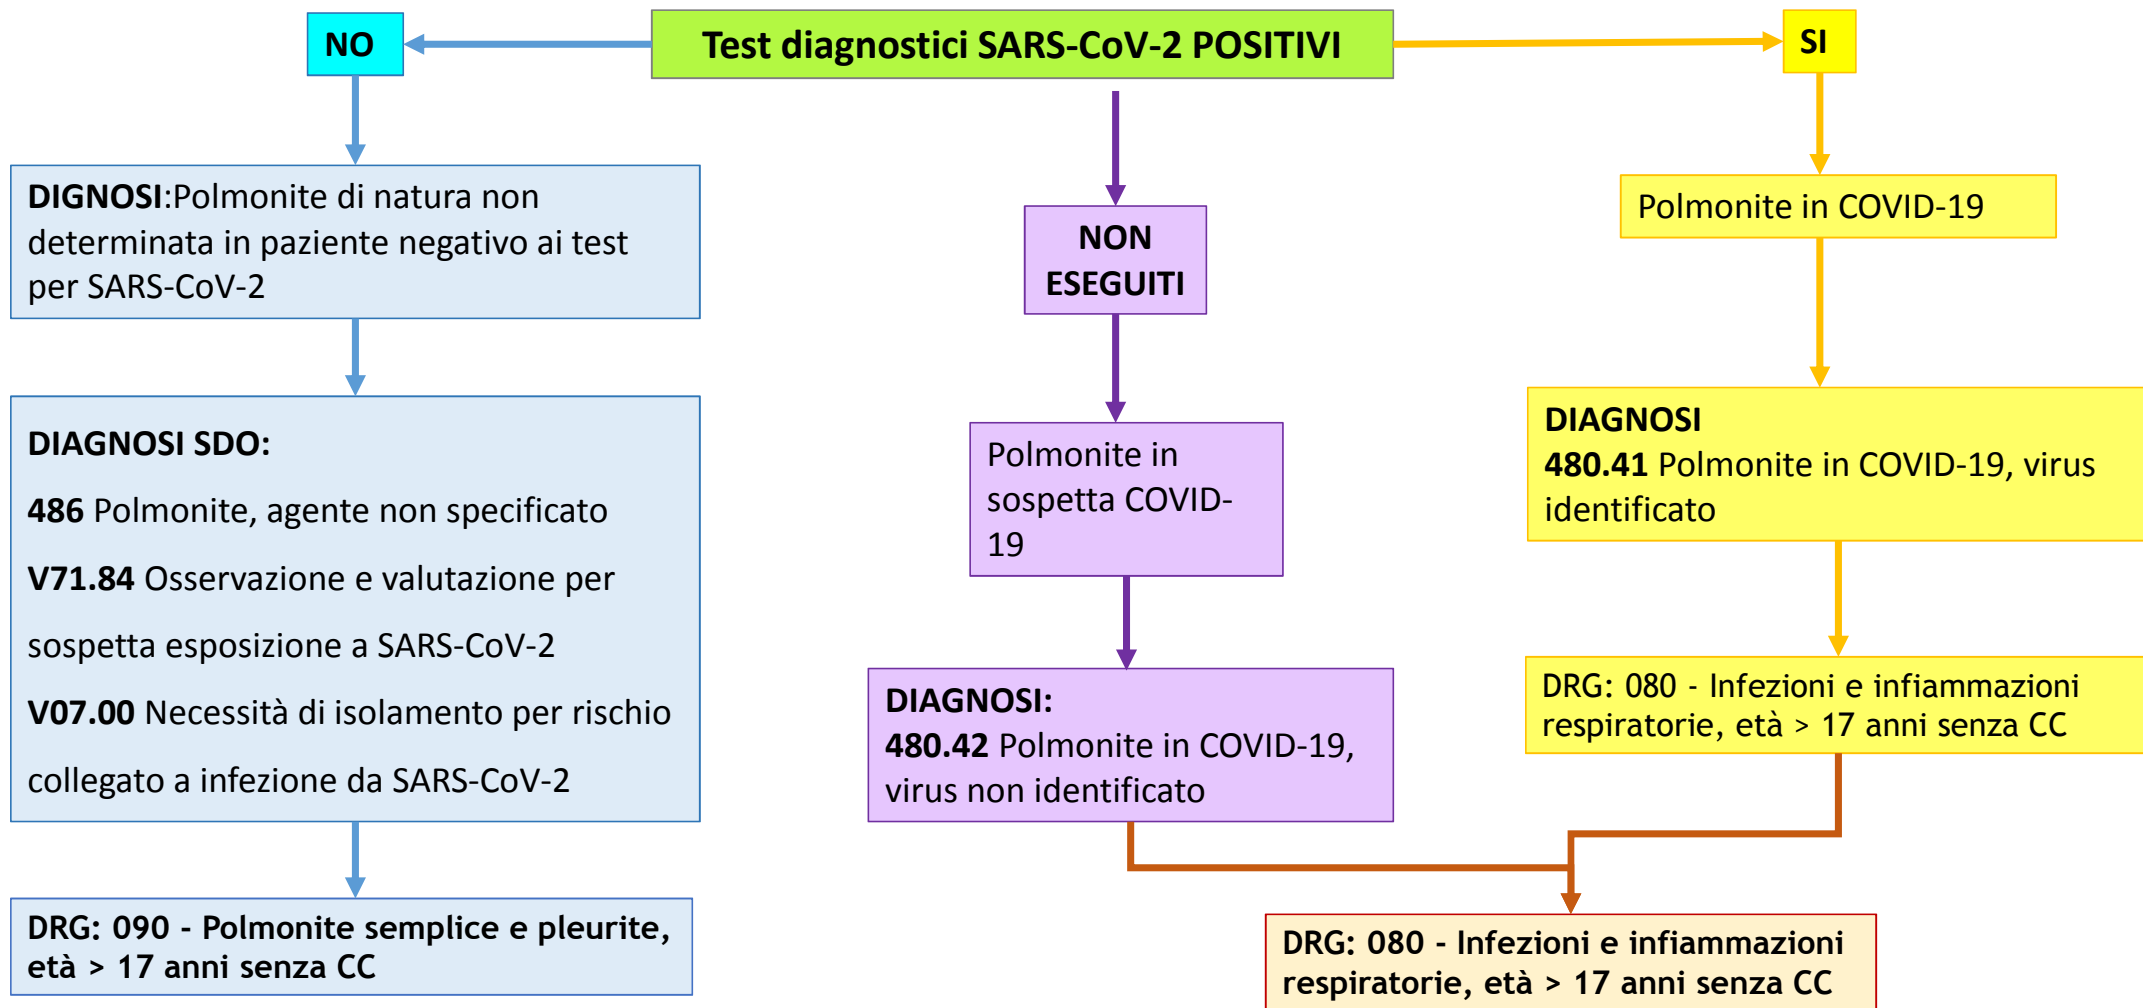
NO

Test diagnostici SARS-CoV-2 POSITIVI

SI

DIGNOSI:Polmonite di natura non determinata in paziente negativo ai test per SARS-CoV-2

NON ESEGUITI

Polmonite in COVID-19

DIAGNOSI SDO:

486 Polmonite, agente non specificato

V71.84 Osservazione e valutazione per sospetta esposizione a SARS-CoV-2

V07.00 Necessità di isolamento per rischio collegato a infezione da SARS-CoV-2

Polmonite in sospetta COVID-19

DIAGNOSI
480.41 Polmonite in COVID-19, virus identificato

DIAGNOSI:
480.42 Polmonite in COVID-19, virus non identificato

DRG: 080 - Infezioni e infiammazioni respiratorie, età > 17 anni senza CC

DRG: 090 - Polmonite semplice e pleurite, età > 17 anni senza CC

DRG: 080 - Infezioni e infiammazioni respiratorie, età > 17 anni senza CC